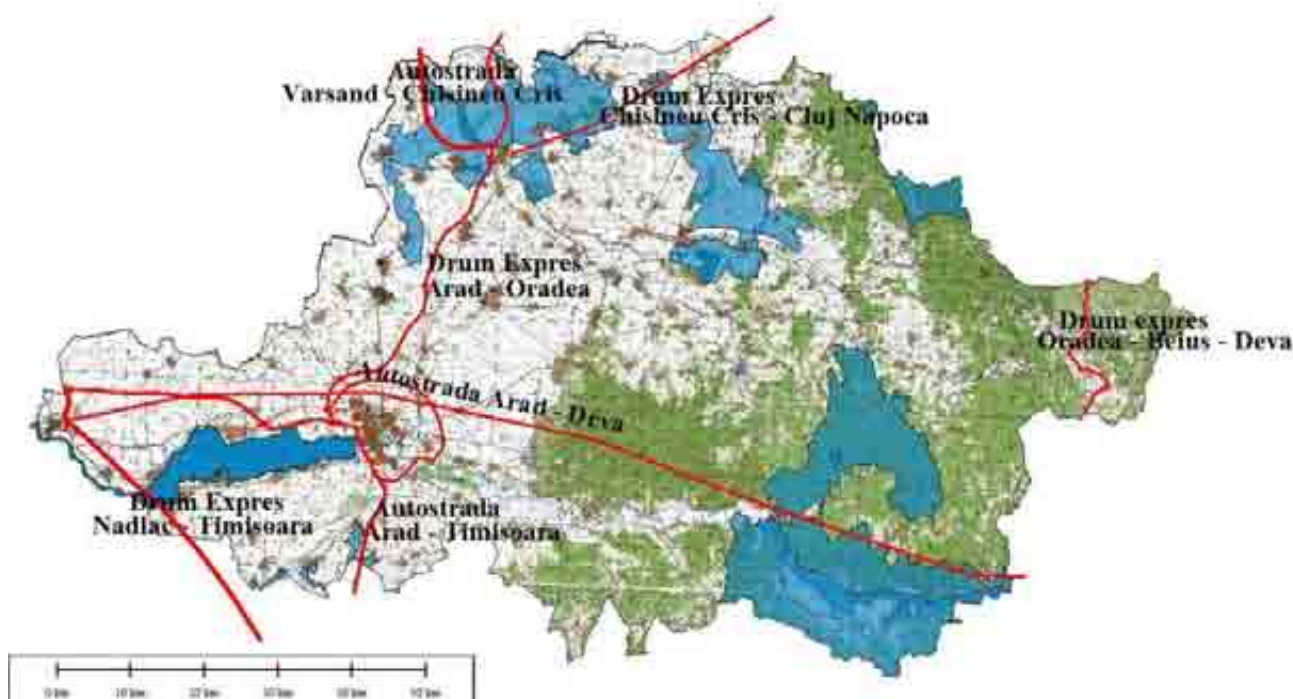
Autostrada
Varsand - Chisineu Cris

Drum Expres
Chisineu Cris - Cluj Napoca

Drum Expres
Arad - Oradea

Drum expres
Oradea - Beius - Deva

Autostrada Arad - Deva

Drum Expres
Nadlac - Timisoara

Autostrada
Arad - Timisoara

0 km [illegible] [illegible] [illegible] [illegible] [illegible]